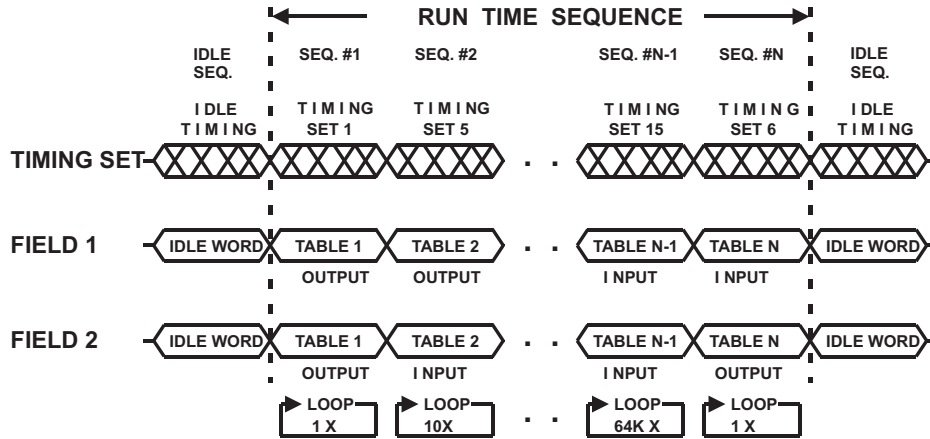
RUN TIME SEQUENCE

IDLE SEQ.

SEQ. #1

SEQ. #2

SEQ. #N-1

SEQ. #N

IDLE SEQ.

IDLE TIMING

TIMING SET 1

TIMING SET 5

TIMING SET 15

TIMING SET 6

IDLE TIMING

TIMING SET

. .

FIELD 1

IDLE WORD

TABLE 1

TABLE 2

. .

TABLE N-1

TABLE N

IDLE WORD

OUTPUT

OUTPUT

INPUT

INPUT

FIELD 2

IDLE WORD

TABLE 1

TABLE 2

. .

TABLE N-1

TABLE N

IDLE WORD

OUTPUT

INPUT

INPUT

OUTPUT

LOOP 1 X

LOOP 10X

. .

LOOP 64K X

LOOP 1 X